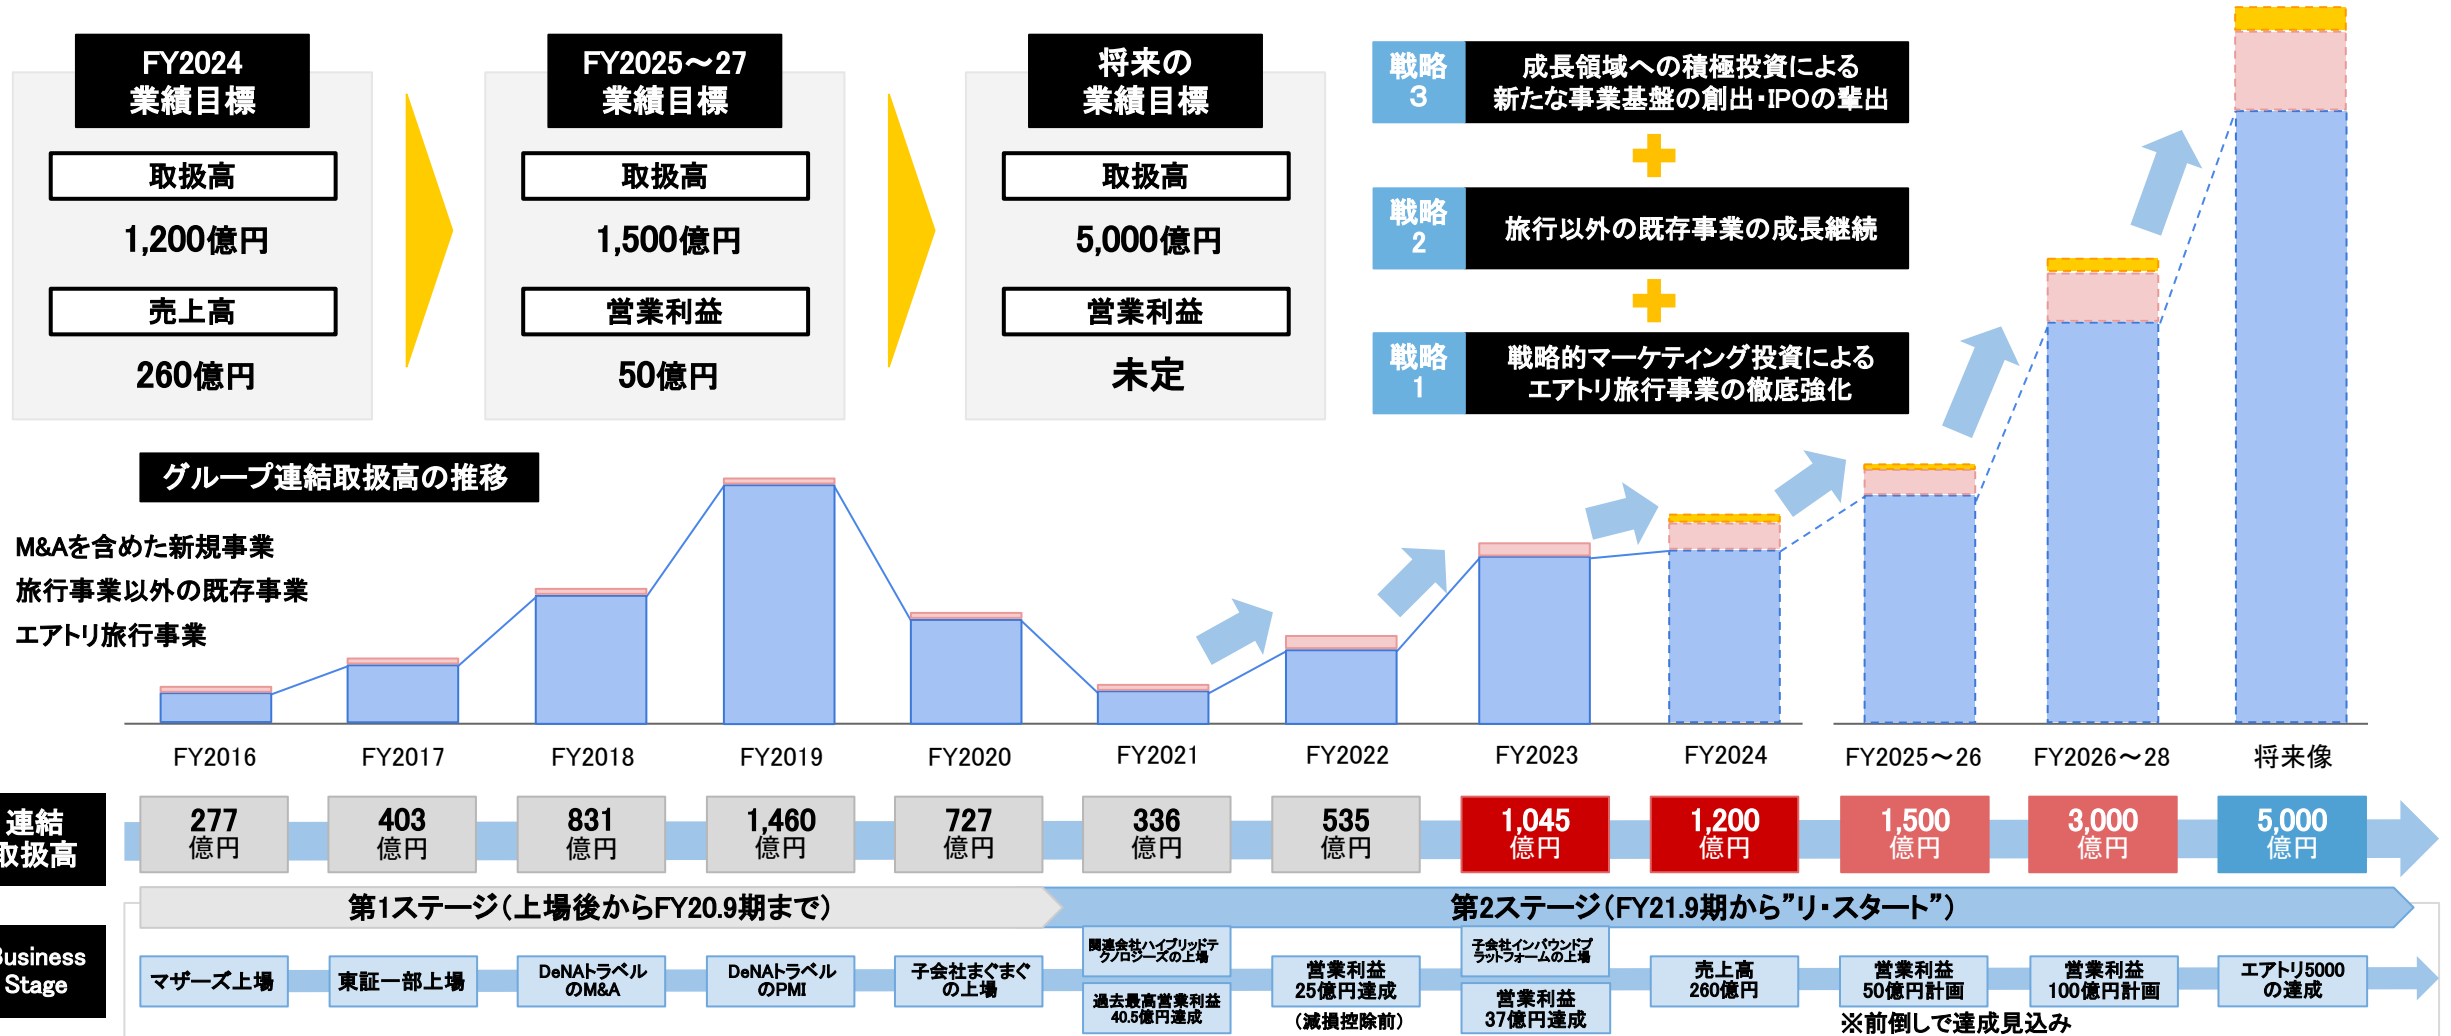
FY2024
業績目標

取扱高

1,200億円

売上高

260億円

FY2025～27
業績目標

取扱高

1,500億円

営業利益

50億円

将来の
業績目標

取扱高

5,000億円

営業利益

未定

戦略 3 成長領域への積極投資による新たな事業基盤の創出・IPOの輩出

戦略 2 旅行以外の既存事業の成長継続

戦略 1 戦略的マーケティング投資によるエアトリ旅行事業の徹底強化

グループ連結取扱高の推移

M&Aを含めた新規事業
旅行事業以外の既存事業
エアトリ旅行事業

FY2016 FY2017 FY2018 FY2019 FY2020 FY2021 FY2022 FY2023 FY2024 FY2025～26 FY2026～28 将来像

連結
取扱高

| 277 億円 | 403 億円 | 831 億円 | 1,460 億円 | 727 億円 | 336 億円 | 535 億円 | 1,045 億円 | 1,200 億円 | 1,500 億円 | 3,000 億円 | 5,000 億円 |

第1ステージ（上場後からFY20.9期まで）
第2ステージ（FY21.9期から”リ・スタート”）

Business Stage

マザーズ上場
東証一部上場
DeNAトラベルのM&A
DeNAトラベルのPMI
子会社まぐまぐの上場
関連会社ハイブリッドテクノロジーズの上場
過去最高営業利益40.5億円達成
営業利益25億円達成
（減損控除前）
子会社インバウンドプラットフォームの上場
営業利益37億円達成
売上高260億円
営業利益50億円計画
営業利益100億円計画
エアトリ5000の達成
※前倒しで達成見込み